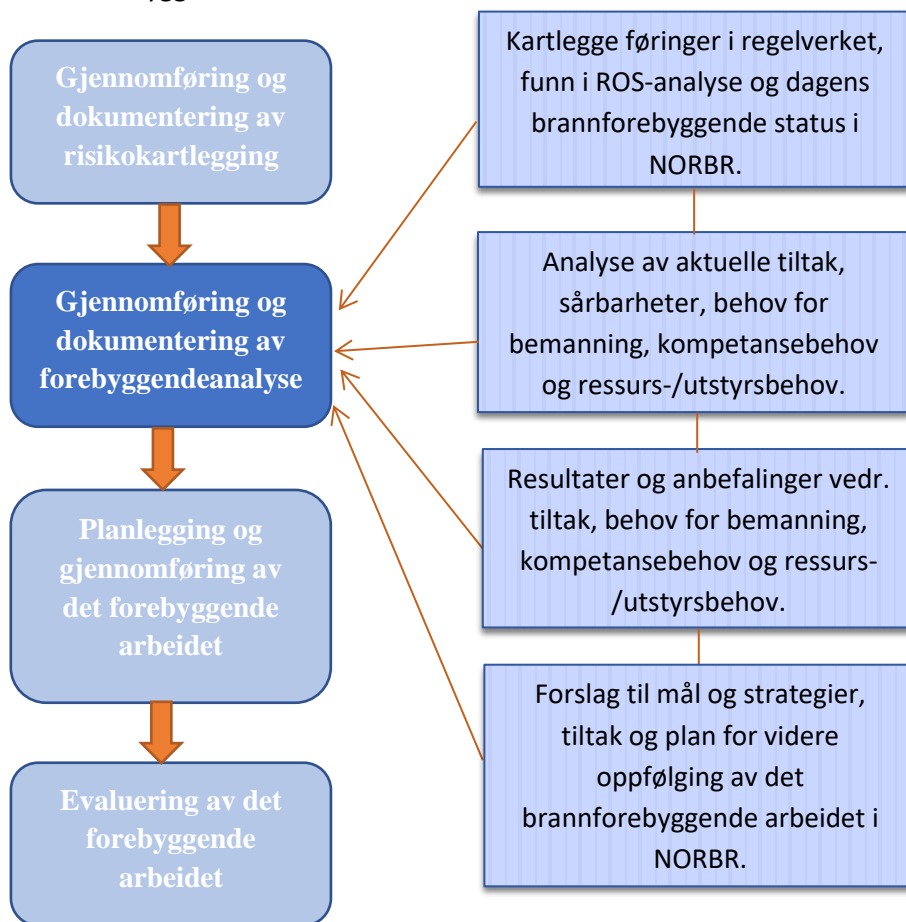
Gjennomføring og dokumentering av risikokartlegging

Gjennomføring og dokumentering av forebyggendeanalyse

Planlegging og gjennomføring av det forebyggende arbeidet

Evaluering av det forebyggende arbeidet

Kartlegge føringer i regelverket, funn i ROS-analyse og dagens brannforebyggende status i NORBR.

Analyse av aktuelle tiltak, sårbarheter, behov for bemanning, kompetansebehov og ressurs-/utstyrsbehov.

Resultater og anbefalinger vedr. tiltak, behov for bemanning, kompetansebehov og ressurs-/utstyrsbehov.

Forslag til mål og strategier, tiltak og plan for videre oppfølging av det brannforebyggende arbeidet i NORBR.